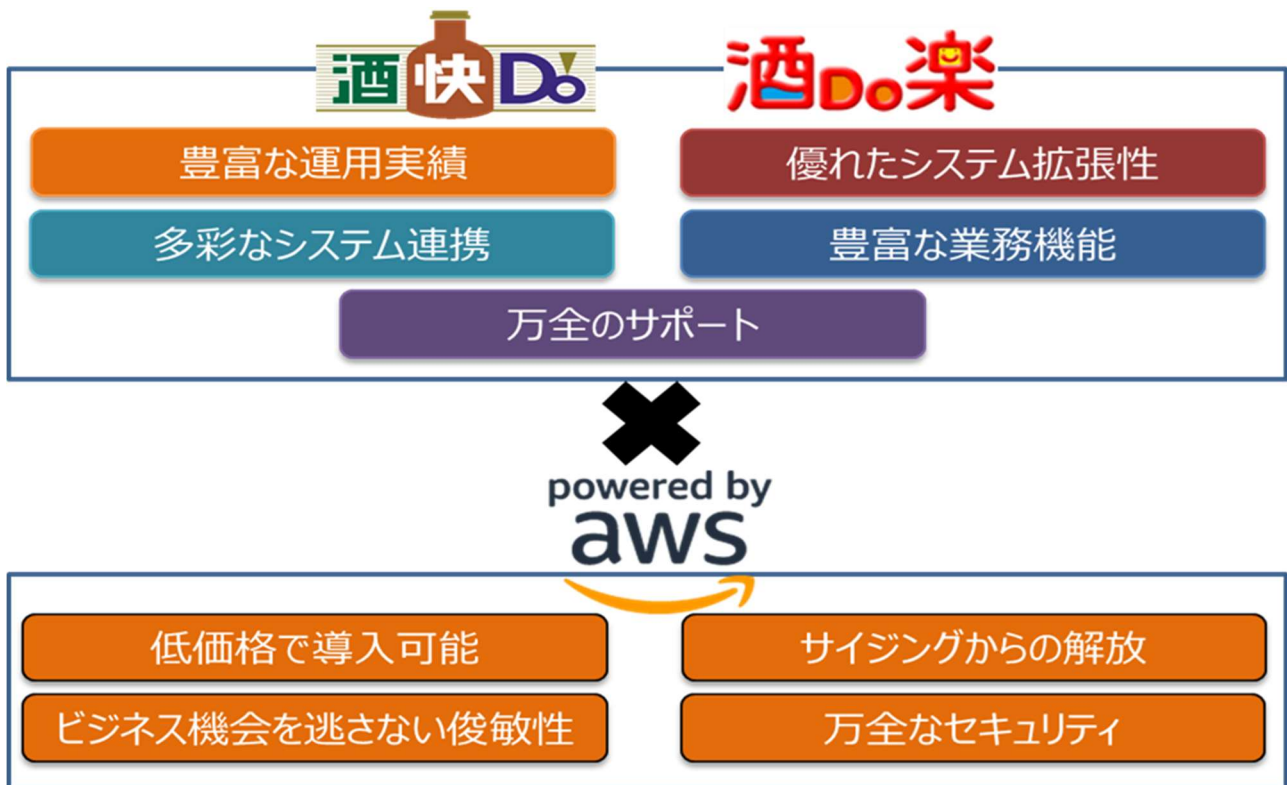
酒快Do

酒Do楽

豊富な運用実績

優れたシステム拡張性

多彩なシステム連携

豊富な業務機能

万全のサポート

powered by aws

低価格で導入可能

サイジングからの解放

ビジネス機会を逃さない俊敏性

万全なセキュリティ